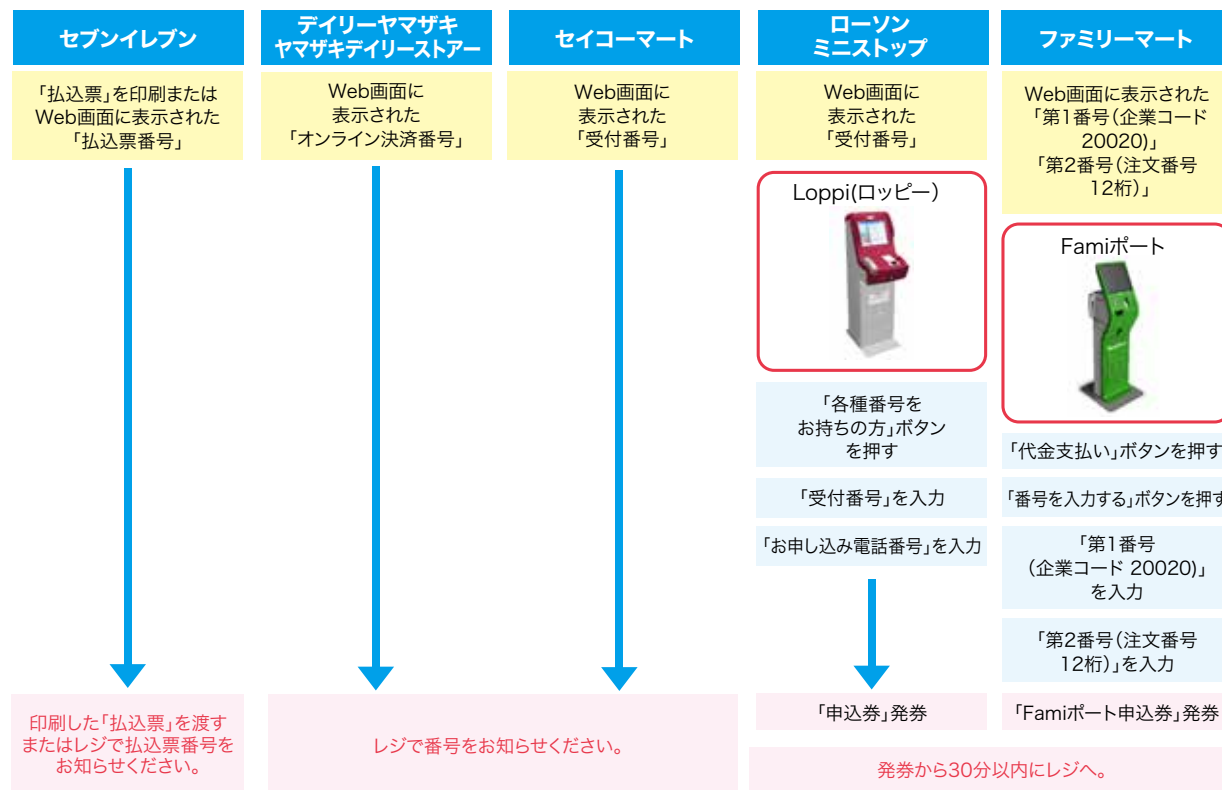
セブンイレブン

「払込票」を印刷または Web画面に表示された「払込票番号」

印刷した「払込票」を渡すまたはレジで払込票番号をお知らせください。

デイリーヤマザキ
ヤマザキデイリーストアー

Web画面に表示された「オンライン決済番号」

セイコーマート

Web画面に表示された「受付番号」

レジで番号をお知らせください。

ローソン
ミニストップ

Web画面に表示された「受付番号」

Loppi(ロッピー)

「各種番号をお持ちの方」ボタンを押す

「受付番号」を入力

「お申し込み電話番号」を入力

「申込券」発券

ファミリーマート

Web画面に表示された「第1番号(企業コード 20020)」「第2番号(注文番号 12桁)」

Famiポート

「代金支払い」ボタンを押す

「番号を入力する」ボタンを押す

「第1番号(企業コード 20020)」を入力

「第2番号(注文番号 12桁)」を入力

「Famiポート申込券」発券

発券から30分以内にレジへ。